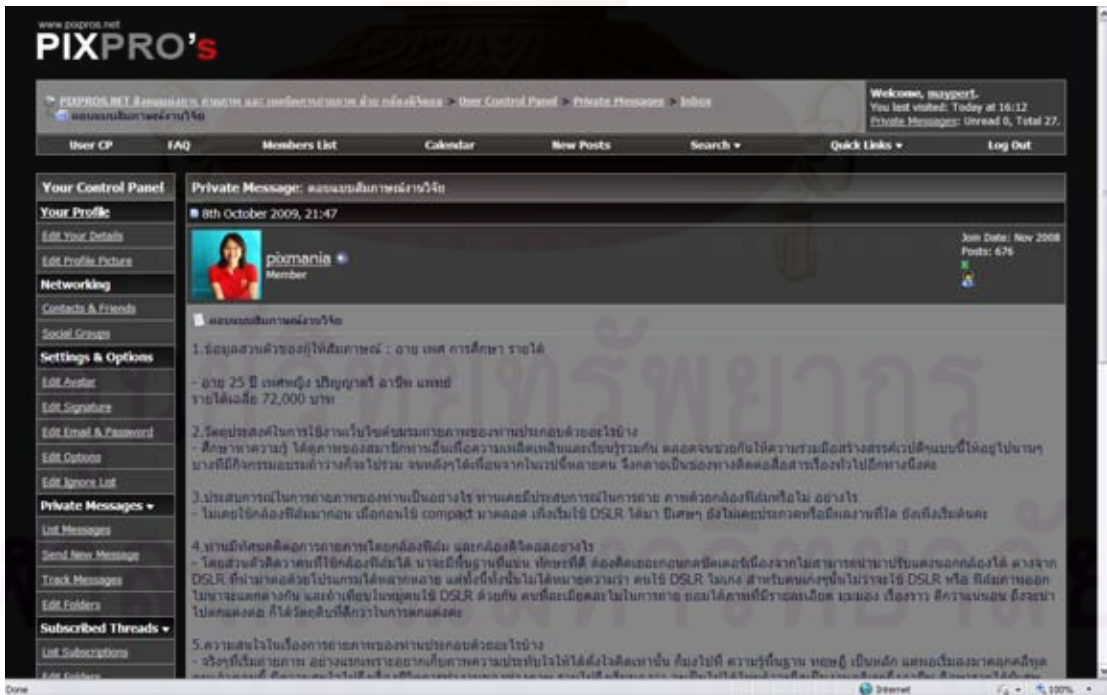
www.pixpros.net
PIXPRO's

PIXPROS.NET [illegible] > User Control Panel > Private Messages > Inbox
ตอบแบบสัมภาษณ์งานวิจัย

Welcome, maypert.
You last visited: Today at 16:12
Private Messages: Unread 0, Total 27.

User CP | FAQ | Members List | Calendar | New Posts | Search ▾ | Quick Links ▾ | Log Out

Your Control Panel
Your Profile
Edit Your Details
Edit Profile Picture
Networking
Contacts & Friends
Social Groups
Settings & Options
Edit Avatar
Edit Signature
Edit Email & Password
Edit Options
Edit Ignore List
Private Messages ▾
List Messages
Send New Message
Track Messages
Edit Folders
Subscribed Threads ▾
List Subscriptions
Edit Folders

Private Message: ตอบแบบสัมภาษณ์งานวิจัย

8th October 2009, 21:47

pixmania
Member

Join Date: Nov 2008
Posts: 676

ตอบแบบสัมภาษณ์งานวิจัย

1.ข้อมูลส่วนตัวของผู้ให้สัมภาษณ์ : อายุ เพศ การศึกษา รายได้

- อายุ 25 ปี เพศหญิง ปริญญาตรี อาชีพ แพทย์
รายได้เฉลี่ย 72,000 บาท

2.วัตถุประสงค์ในการใช้งานเว็บไซต์ชมรมถ่ายภาพของท่านประกอบด้วยอะไรบ้าง
- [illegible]

3.ประสบการณ์ในการถ่ายภาพของท่านเป็นอย่างไร ท่านเคยมีประสบการณ์ในการถ่าย ภาพด้วยกล้องฟิล์มหรือไม่ อย่างไร
- ไม่เคยใช้กล้องฟิล์มมาก่อน เมื่อก่อนใช้ compact มาตลอด เพิ่งเริ่มใช้ DSLR ได้มา ปีเศษๆ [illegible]

4.ท่านมีทัศนคติต่อการถ่ายภาพโดยกล้องฟิล์ม และกล้องดิจิตอลอย่างไร
- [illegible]

5.ความสนใจในเรื่องการถ่ายภาพของท่านประกอบด้วยอะไรบ้าง
- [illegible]

Done | Internet | 100%